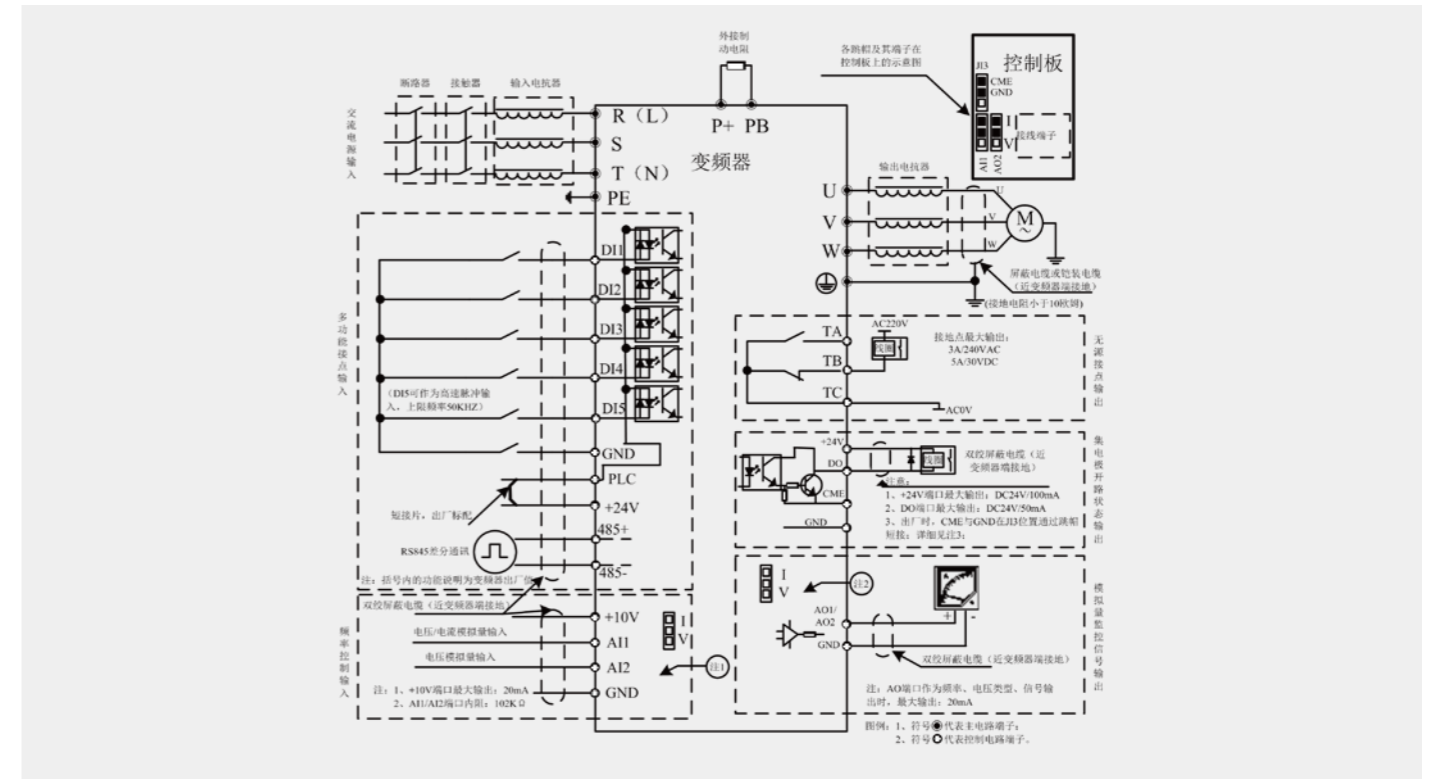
外接制动电阻

各跳帽及其端子在控制板上的示意图

控制板

JI3
CME
GND

I
V

接线端子

AI1
AO2

断路器 接触器 输入电抗器

交流电源输入

R（L）
S
T（N）
PE

P+ PB

变频器

输出电抗器

U
V
W

M

屏蔽电缆或铠装电缆（近变频器端接地）

(接地电阻小于10欧姆)

多功能接点输入

DI1
DI2
DI3
DI4
DI5

（DI5可作为高速脉冲输入，上限频率50KHZ）

GND
PLC
+24V
485+
485-

短接片，出厂标配

RS485差分通讯

注：括号内的功能说明为变频器出厂值

TA
TB
TC

AC220V

继电

接地点最大输出：
3A/240VAC
5A/30VDC

AC0V

无源接点输出

+24V
DO
CME
GND

继电

双绞屏蔽电缆（近变频器端接地）

注意：
1、+24V端口最大输出：DC24V/100mA
2、DO端口最大输出：DC24V/50mA
3、出厂时，CME与GND在JI3位置通过跳帽短接；详细见注3：

集电极开路状态输出

双绞屏蔽电缆（近变频器端接地）

+10V
AI1
AI2
GND

I
V

注1

电压/电流模拟量输入

电压模拟量输入

频率控制输入

注：1、+10V端口最大输出：20mA
2、AI1/AI2端口内阻：102KΩ

I
V

注2

AO1/
AO2
GND

双绞屏蔽电缆（近变频器端接地）

模拟量监控信号输出

注：AO端口作为频率、电压类型、信号输出时，最大输出：20mA

图例：1、符号◉代表主电路端子；
2、符号○代表控制电路端子。